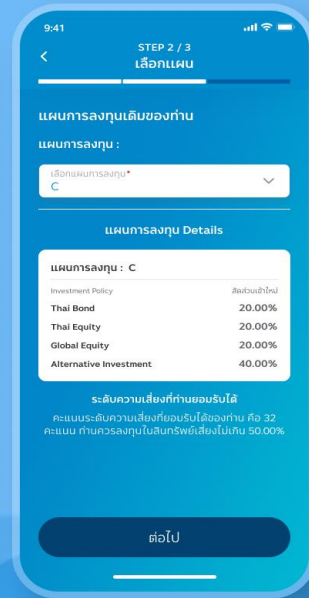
9:41

<

STEP 2 / 3

เลือกแผน

แผนการลงทุนเดิมของท่าน

แผนการลงทุน :

เลือกแผนการลงทุน*

C

แผนการลงทุน Details

แผนการลงทุน : C

| Investment Policy | สัดส่วนเข้าใหม่ |
|---|---|
| Thai Bond | 20.00% |
| Thai Equity | 20.00% |
| Global Equity | 20.00% |
| Alternative Investment | 40.00% |

ระดับความเสี่ยงที่ท่านยอมรับได้

คะแนนระดับความเสี่ยงที่ยอมรับได้ของท่าน คือ 32 คะแนน ท่านควรลงทุนในสินทรัพย์เสี่ยงไม่เกิน 50.00%

ต่อไป